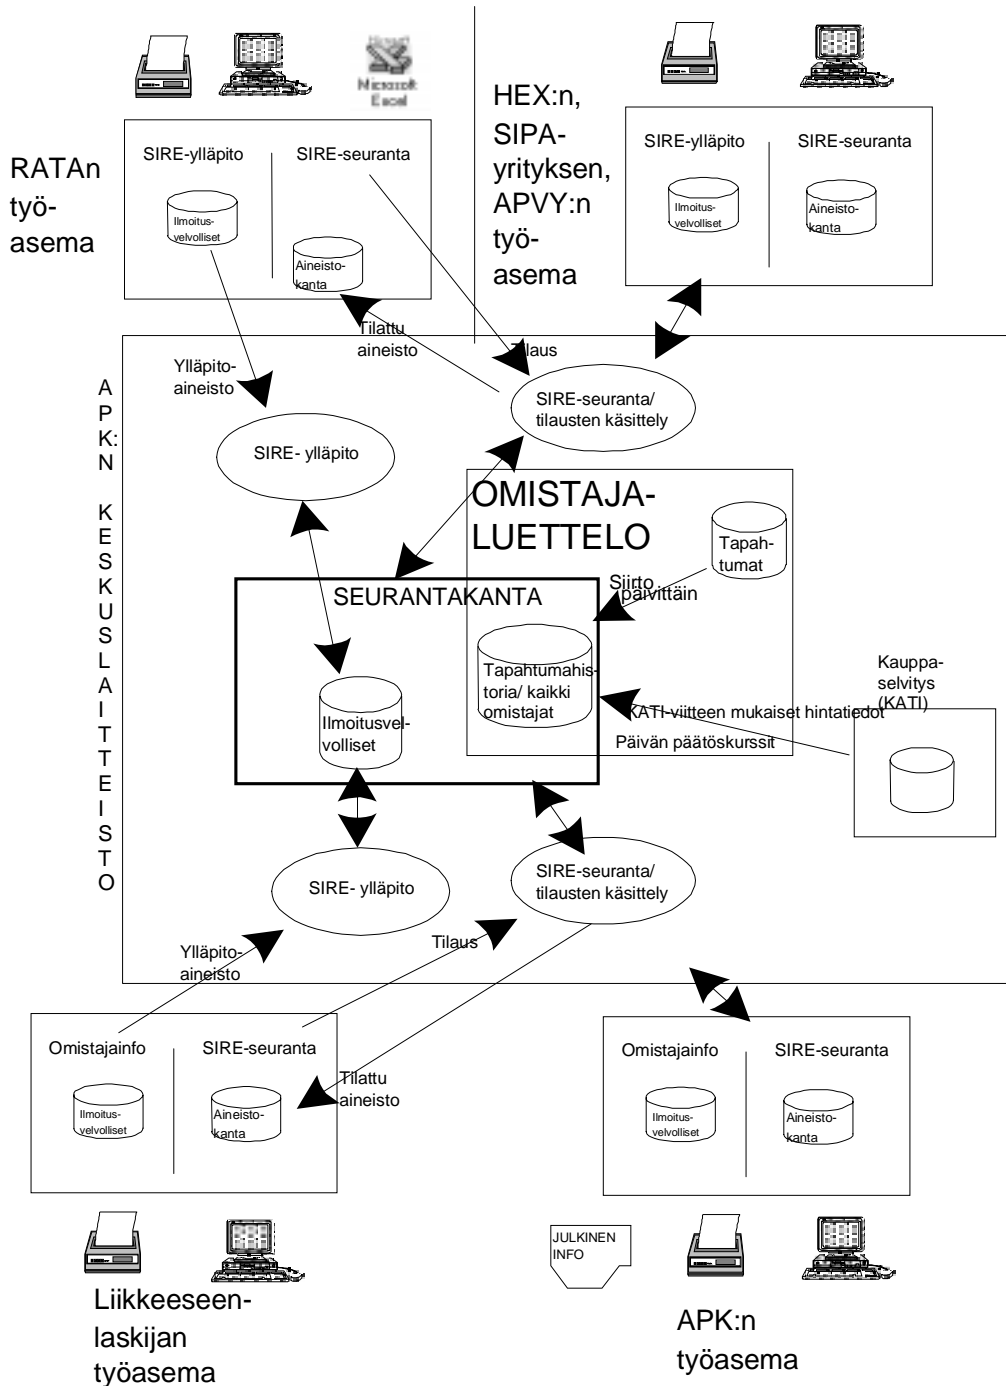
Microsoft Excel

RATAn työasema

SIRE-ylläpito

Ilmoitusvelvolliset

SIRE-seuranta

Aineistokanta

HEX:n, SIPA-yrityksen, APVY:n työasema

SIRE-ylläpito

Ilmoitusvelvolliset

SIRE-seuranta

Aineistokanta

Tilattu aineisto

Tilaus

Ylläpitoaineisto

APKN: KESKUSLAITTEISTO

SIRE-seuranta/ tilausten käsittely

SIRE- ylläpito

OMISTAJALUETTELO

Tapahtumat

Siirto päivittäin

SEURANTAKANTA

Tapahtumahistoria/ kaikki omistajat

Ilmoitusvelvolliset

Kauppaselvitys (KATI)

KATI-viitteen mukaiset hintatiedot

Päivän päätöskurssit

SIRE- ylläpito

SIRE-seuranta/ tilausten käsittely

Ylläpitoaineisto

Tilaus

Omistajainfo

Ilmoitusvelvolliset

SIRE-seuranta

Aineistokanta

Tilattu aineisto

Omistajainfo

Ilmoitusvelvolliset

SIRE-seuranta

Aineistokanta

JULKINEN INFO

Liikkeeseenlaskijan työasema

APK:n työasema